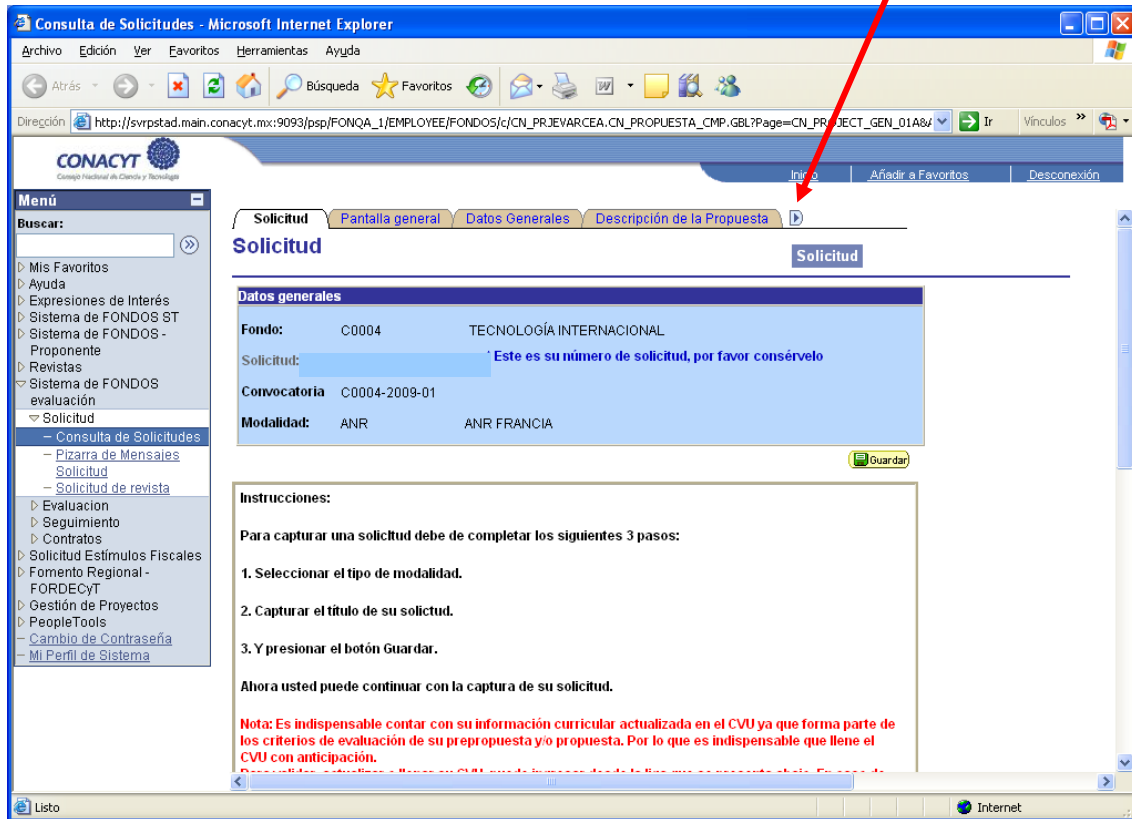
Consulta de Solicitudes - Microsoft Internet Explorer

Archivo Edición Ver Favoritos Herramientas Ayuda

Atrás Búsqueda Favoritos

Dirección http://svrpstad.main.conacyt.mx:9093/psp/FONQA_1/EMPLOYEE/FONDOS/c/CN_PRJEVARCEA.CN_PROPUESTA_CMP.GBL?Page=CN_PROJECT_GEN_01A&/ Ir Vínculos

CONACYT
Consejo Nacional de Ciencia y Tecnología

Inicio Añadir a Favoritos Desconexión

Menú
Buscar:
Mis Favoritos
Ayuda
Expresiones de Interés
Sistema de FONDOS ST
Sistema de FONDOS - Proponente
Revistas
Sistema de FONDOS evaluación
Solicitud
– Consulta de Solicitudes
– Pizarra de Mensajes Solicitud
– Solicitud de revista
Evaluacion
Seguimiento
Contratos
Solicitud Estímulos Fiscales
Fomento Regional - FORDECyT
Gestión de Proyectos
PeopleTools
– Cambio de Contraseña
– Mi Perfil de Sistema

Solicitud | Pantalla general | Datos Generales | Descripción de la Propuesta

Solicitud

Solicitud

Datos generales

Fondo: C0004 TECNOLOGÍA INTERNACIONAL
Solicitud: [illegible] * Este es su número de solicitud, por favor consérvelo
Convocatoria C0004-2009-01
Modalidad: ANR ANR FRANCIA

Guardar

Instrucciones:

Para capturar una solicitud debe de completar los siguientes 3 pasos:

1. Seleccionar el tipo de modalidad.

2. Capturar el título de su solictud.

3. Y presionar el botón Guardar.

Ahora usted puede continuar con la captura de su solicitud.

Nota: Es indispensable contar con su información curricular actualizada en el CVU ya que forma parte de los criterios de evaluación de su prepropuesta y/o propuesta. Por lo que es indispensable que llene el CVU con anticipación.
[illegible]

Listo
Internet